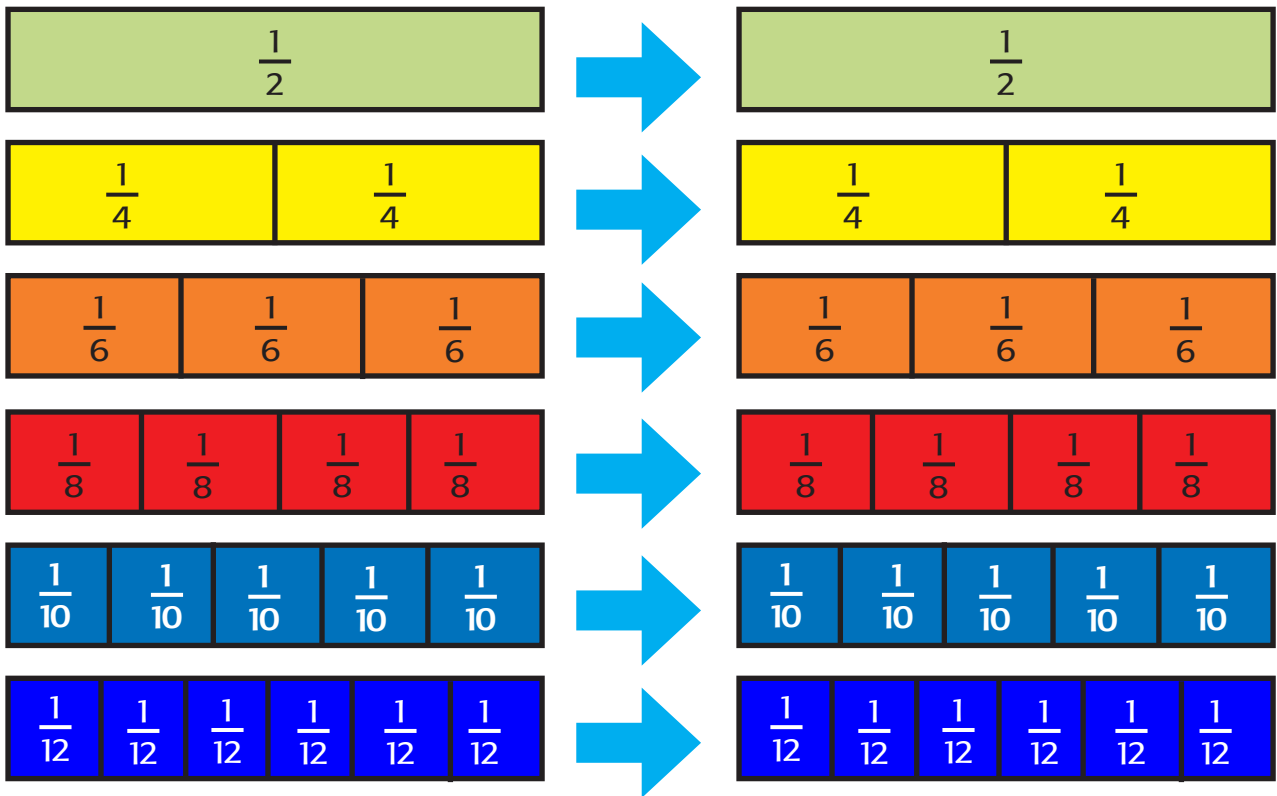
$\frac{1}{2}$ $\frac{1}{2}$

$\frac{1}{4}$ $\frac{1}{4}$ $\frac{1}{4}$ $\frac{1}{4}$

$\frac{1}{6}$ $\frac{1}{6}$ $\frac{1}{6}$ $\frac{1}{6}$ $\frac{1}{6}$ $\frac{1}{6}$

$\frac{1}{8}$ $\frac{1}{8}$ $\frac{1}{8}$ $\frac{1}{8}$ $\frac{1}{8}$ $\frac{1}{8}$ $\frac{1}{8}$ $\frac{1}{8}$

$\frac{1}{10}$ $\frac{1}{10}$ $\frac{1}{10}$ $\frac{1}{10}$ $\frac{1}{10}$ $\frac{1}{10}$ $\frac{1}{10}$ $\frac{1}{10}$ $\frac{1}{10}$ $\frac{1}{10}$

$\frac{1}{12}$ $\frac{1}{12}$ $\frac{1}{12}$ $\frac{1}{12}$ $\frac{1}{12}$ $\frac{1}{12}$ $\frac{1}{12}$ $\frac{1}{12}$ $\frac{1}{12}$ $\frac{1}{12}$ $\frac{1}{12}$ $\frac{1}{12}$